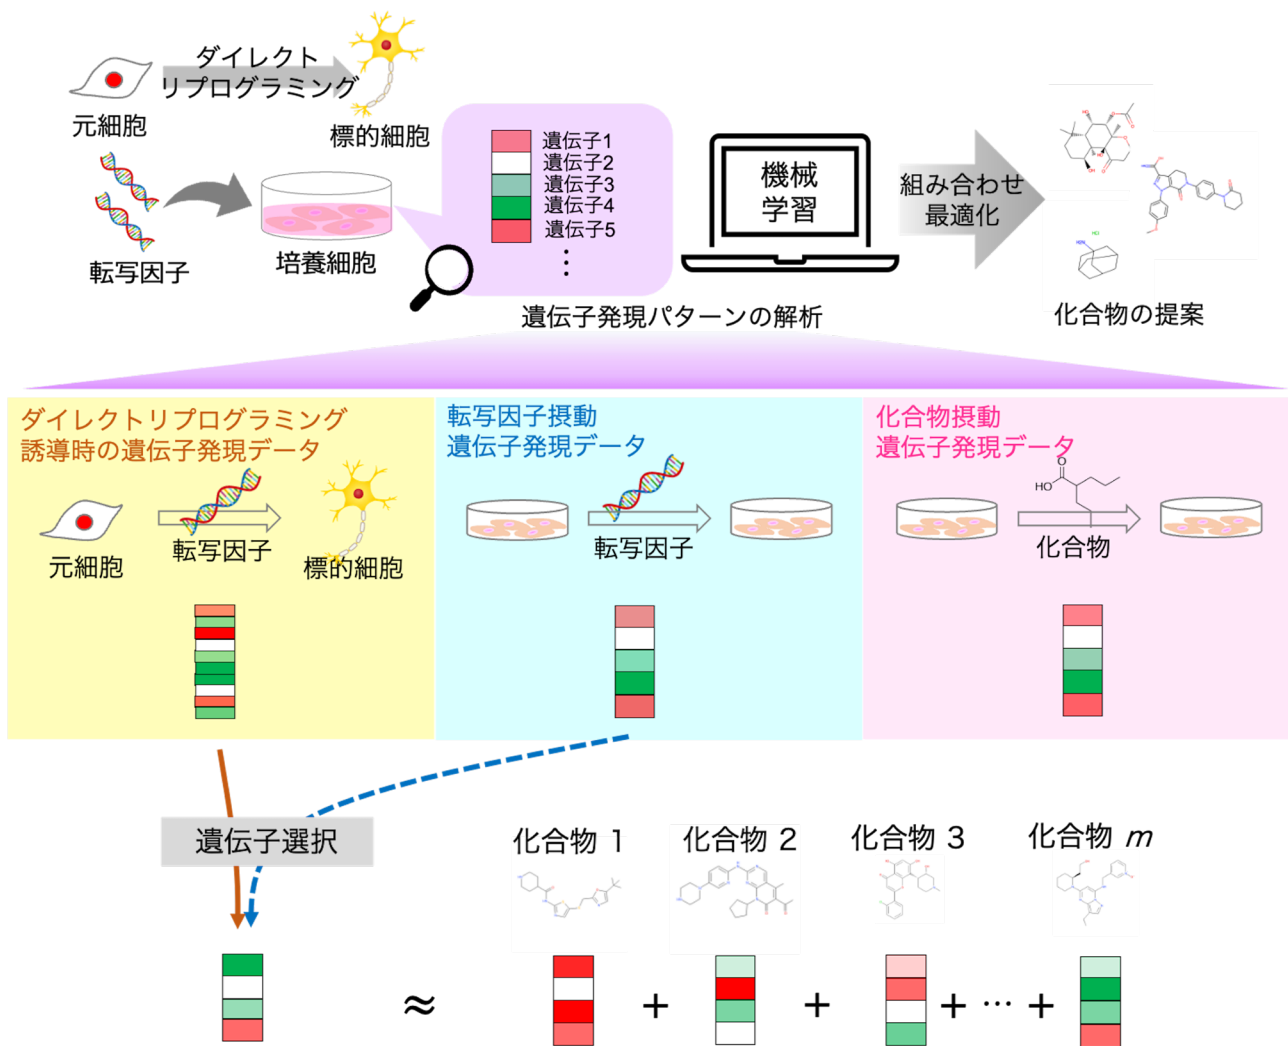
ダイレクトリプログラミング
元細胞
標的細胞
転写因子
培養細胞
遺伝子1
遺伝子2
遺伝子3
遺伝子4
遺伝子5
⋮
遺伝子発現パターンの解析
機械学習
組み合わせ最適化
化合物の提案

ダイレクトリプログラミング誘導時の遺伝子発現データ
元細胞
転写因子
標的細胞

転写因子摂動遺伝子発現データ
転写因子

化合物摂動遺伝子発現データ
HO
化合物

遺伝子選択
化合物 1
化合物 2
化合物 3
化合物 $m$
$\approx$ + + + ⋯ +